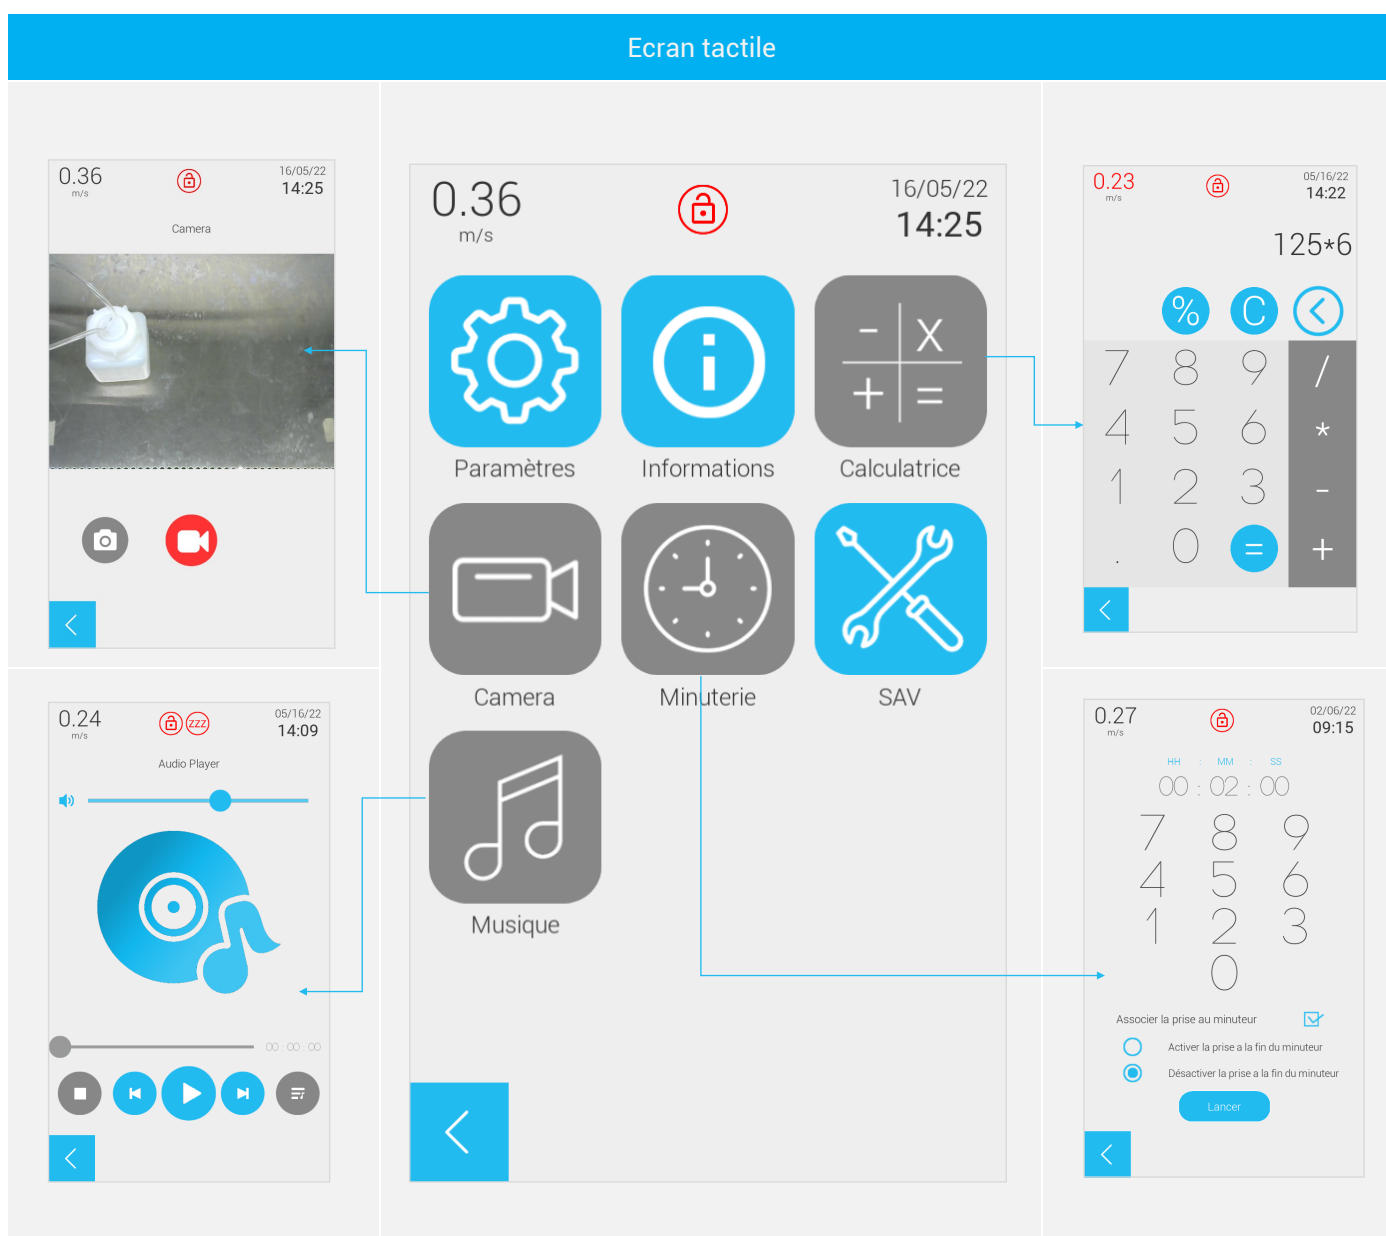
Ecran tactile

0.36
m/s
16/05/22
14:25
Camera

0.36
m/s
16/05/22
14:25
Paramètres
Informations
Calculatrice
Camera
Minuterie
SAV
Musique

0.23
m/s
05/16/22
14:22
125*6
%
C
7 8 9 /
4 5 6 *
1 2 3 -
. 0 = +

0.24
m/s
zzz
05/16/22
14:09
Audio Player
00 : 00 : 00

0.27
m/s
02/06/22
09:15
HH : MM : SS
00 : 02 : 00
7 8 9
4 5 6
1 2 3
0
Associer la prise au minuteur
Activer la prise a la fin du minuteur
Désactiver la prise a la fin du minuteur
Lancer